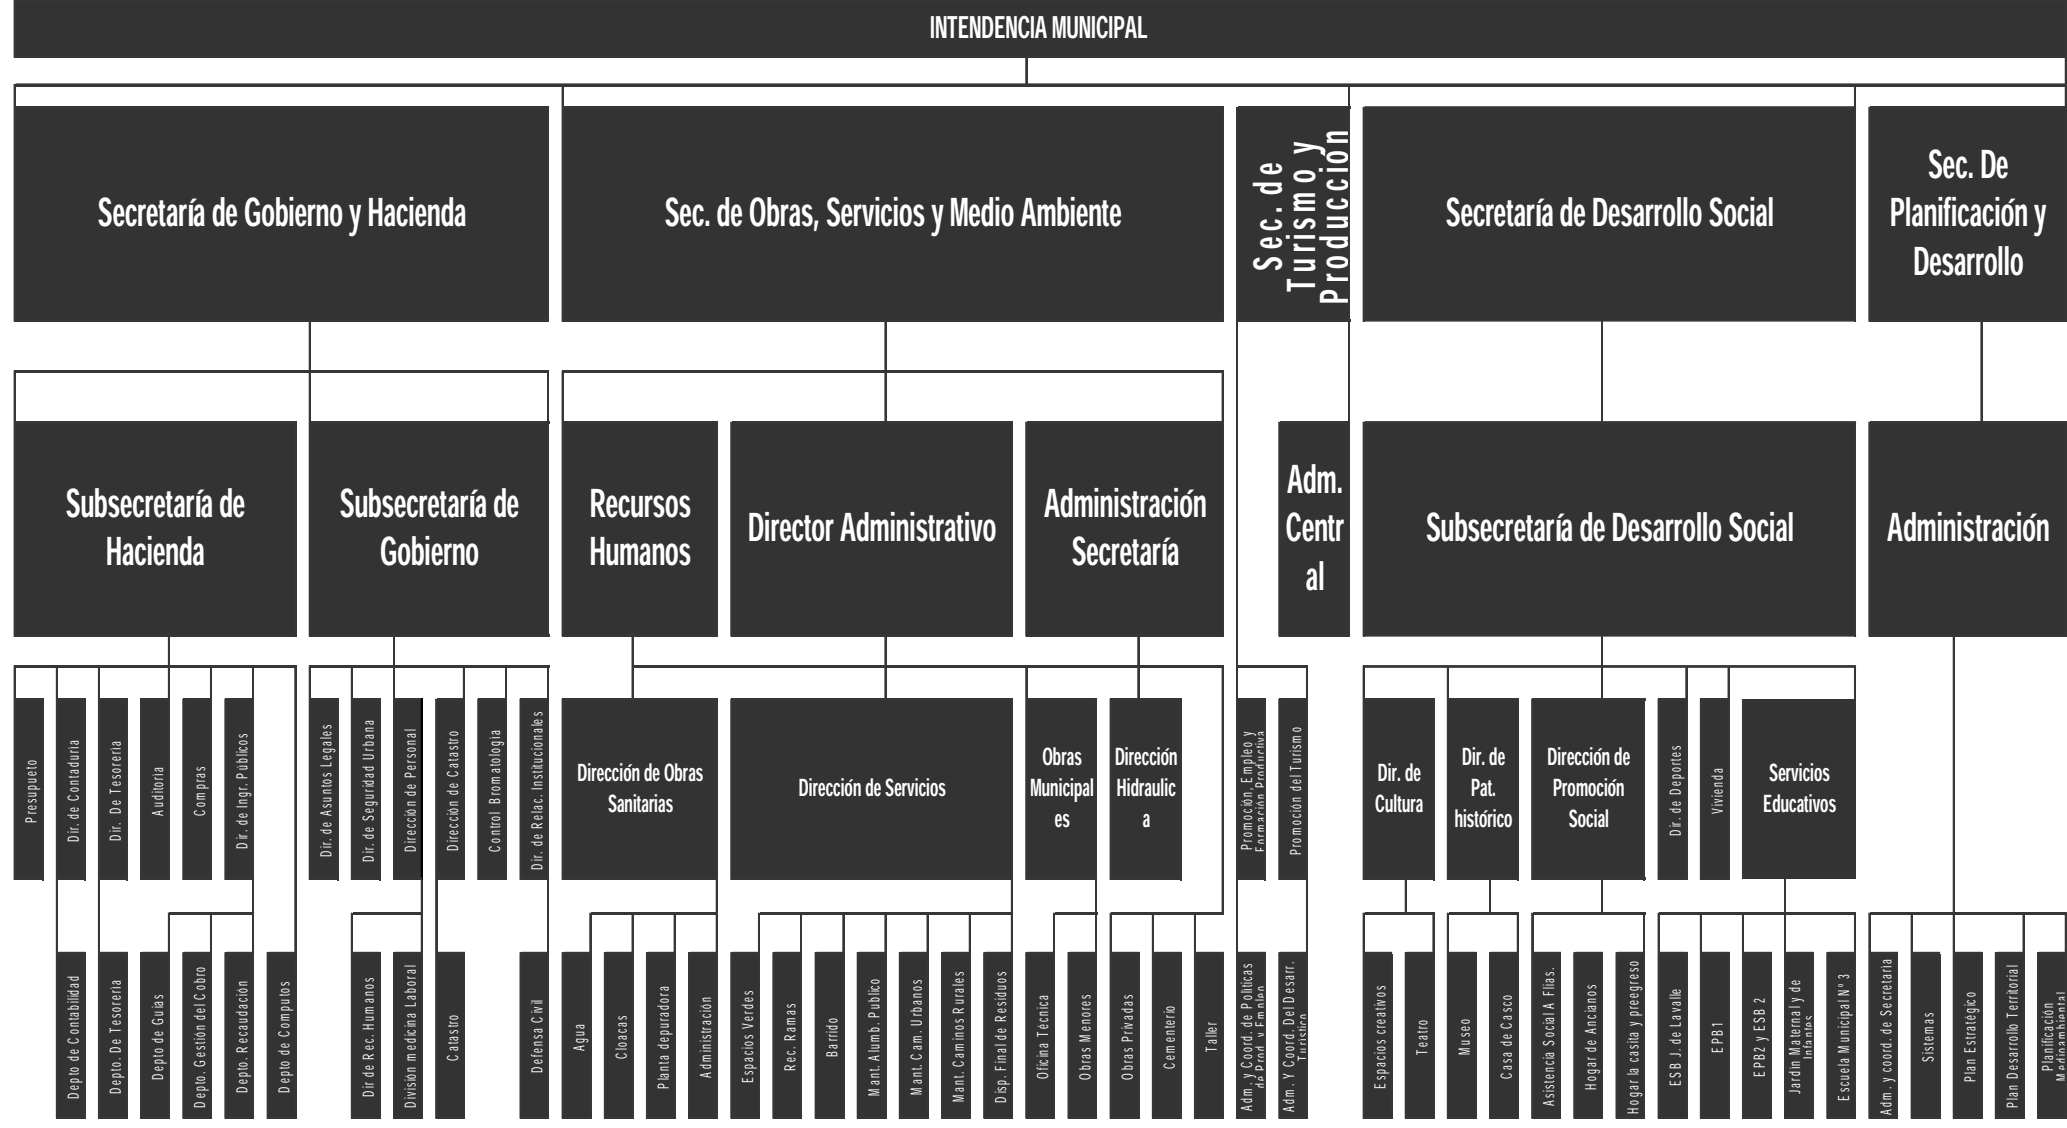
INTENDENCIA MUNICIPAL

Secretaría de Gobierno y Hacienda

Subsecretaría de Hacienda

Presupueto
Dir. de Contaduría
Dir. De Tesorería
Auditoría
Compras
Dir. de Ingr. Públicos

Depto de Contabilidad
Depto. De Tesorería
Depto de Guías
Depto. Gestión del Cobro
Depto. Recaudación
Depto de Computos

Subsecretaría de Gobierno

Dir. de Asuntos Legales
Dir. de Seguridad Urbana
Dirección de Personal
Dirección de Catastro
Control Bromatología
Dir. de Relac. Institucionales

Dir de Rec. Humanos
División medicina Laboral
Catastro
Defensa Civil

Sec. de Obras, Servicios y Medio Ambiente

Recursos Humanos

Director Administrativo

Administración Secretaría

Dirección de Obras Sanitarias

Agua
Cloacas
Planta depuradora
Administración

Dirección de Servicios

Espacios Verdes
Rec. Ramas
Barrido
Mant. Alumb. Publico
Mant. Cam. Urbanos
Mant. Caminos Rurales
Disp. Final de Residuos

Obras Municipales

Oficina Técnica
Obras Menores

Dirección Hidraulica

Obras Privadas
Cementerio
Taller

Sec. de Turismo y Producción

Adm. Central

Promoción, Empleo y Formación Productiva
Promoción del Turismo

Adm. y Coord. de Políticas de Prod. y Empleo
Adm. Y Coord. Del Desarr. Turístico

Secretaría de Desarrollo Social

Subsecretaría de Desarrollo Social

Dir. de Cultura

Espacios creativos
Teatro

Dir. de Pat. histórico

Museo
Casa de Casco

Dirección de Promoción Social

Asistencia Social A Flias.
Hogar de Ancianos
Hogar la casita y preegreso

Dir. de Deportes
Vivienda

Servicios Educativos

ESB J. de Lavalle
EPB1
EPB2 y ESB 2
Jardín Maternal y de Infantes
Escuela Municipal N° 3

Sec. De Planificación y Desarrollo

Administración

Adm. y coord. de Secretaria
Sistemas
Plan Estratégico
Plan Desarrollo Territorial
Planificación Medioambiental